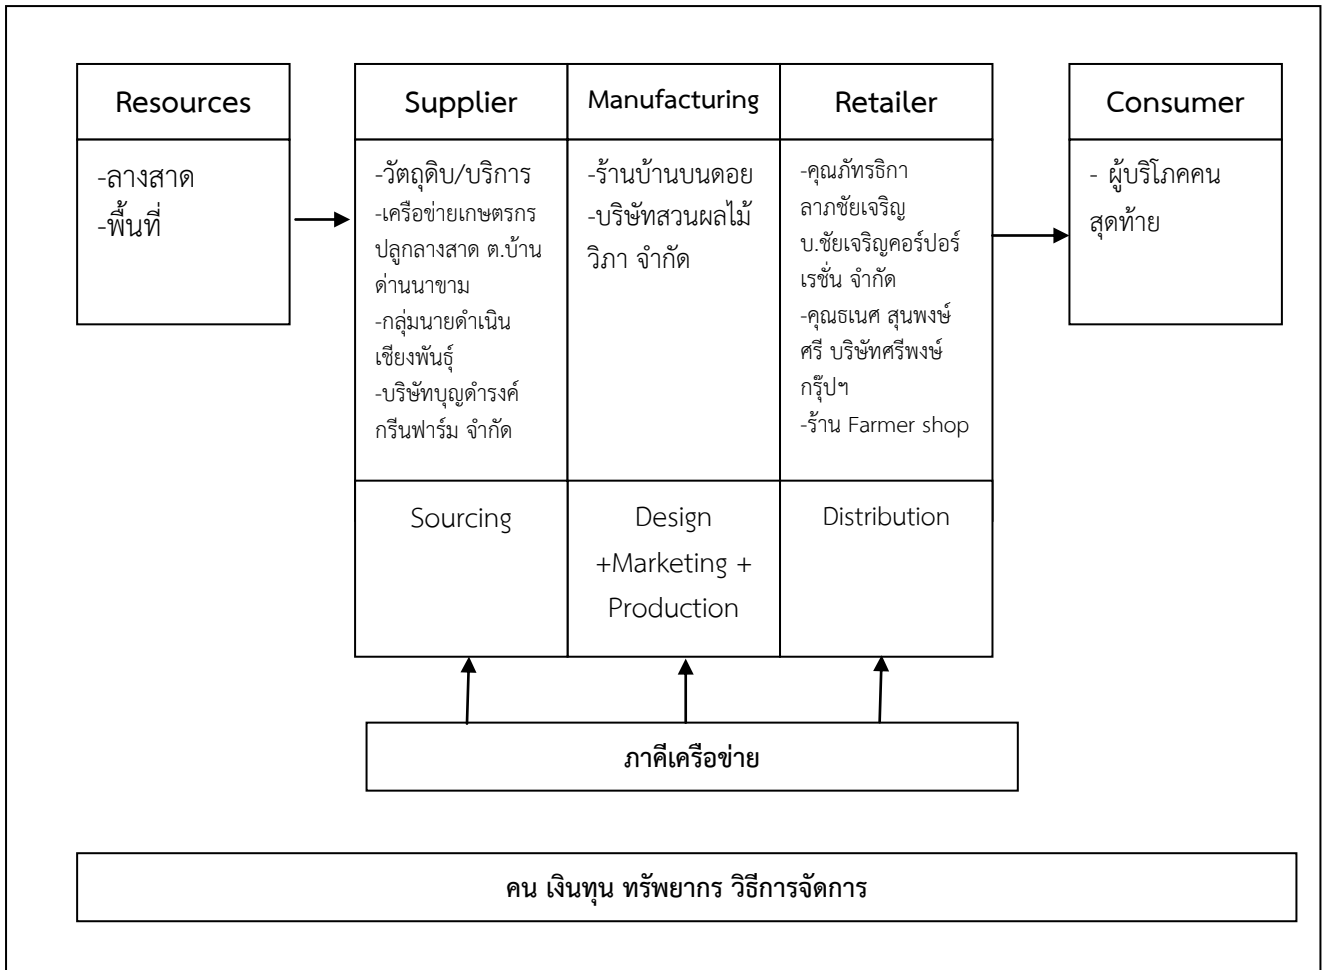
| Resources | Supplier | Manufacturing | Retailer | Consumer |
|---|---|---|---|---|
| -ลางสาด -พื้นที่ | -วัตถุดิบ/บริการ -เครือข่ายเกษตรกรปลูกลางสาด ต.บ้านด่านนาขาม -กลุ่มนายดำเนิน เชียงพันธุ์ -บริษัทบุญดำรงค์ กรีนฟาร์ม จำกัด | -ร้านบ้านบนดอย -บริษัทสวนผลไม้วิภา จำกัด | -คุณภัทรธิกา ลาภชัยเจริญ บ.ชัยเจริญคอร์ปอร์เรชั่น จำกัด -คุณธเนศ สุนพงษ์ศรี บริษัทศรีพงษ์กรุ๊ปฯ -ร้าน Farmer shop | - ผู้บริโภคคนสุดท้าย |
| | Sourcing | Design +Marketing + Production | Distribution | |

ภาคีเครือข่าย

คน เงินทุน ทรัพยากร วิธีการจัดการ